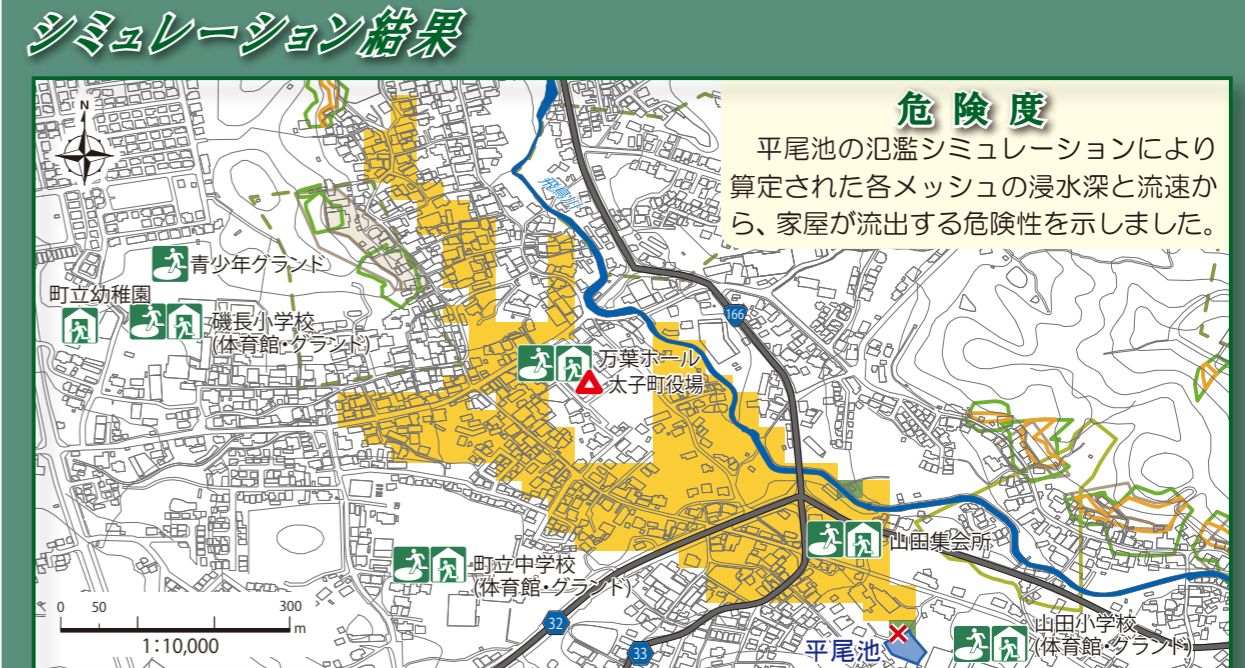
シミュレーション結果

危険度
平尾池の氾濫シミュレーションにより算定された各メッシュの浸水深と流速から、家屋が流出する危険性を示しました。

N

飛鳥川

青少年グランド

町立幼稚園

磯長小学校
(体育館・グランド)

万葉ホール
太子町役場

166

山田集会所

町立中学校
(体育館・グランド)

0 50 300 m
1:10,000

32

33

平尾池

山田小学校
(体育館・グランド)